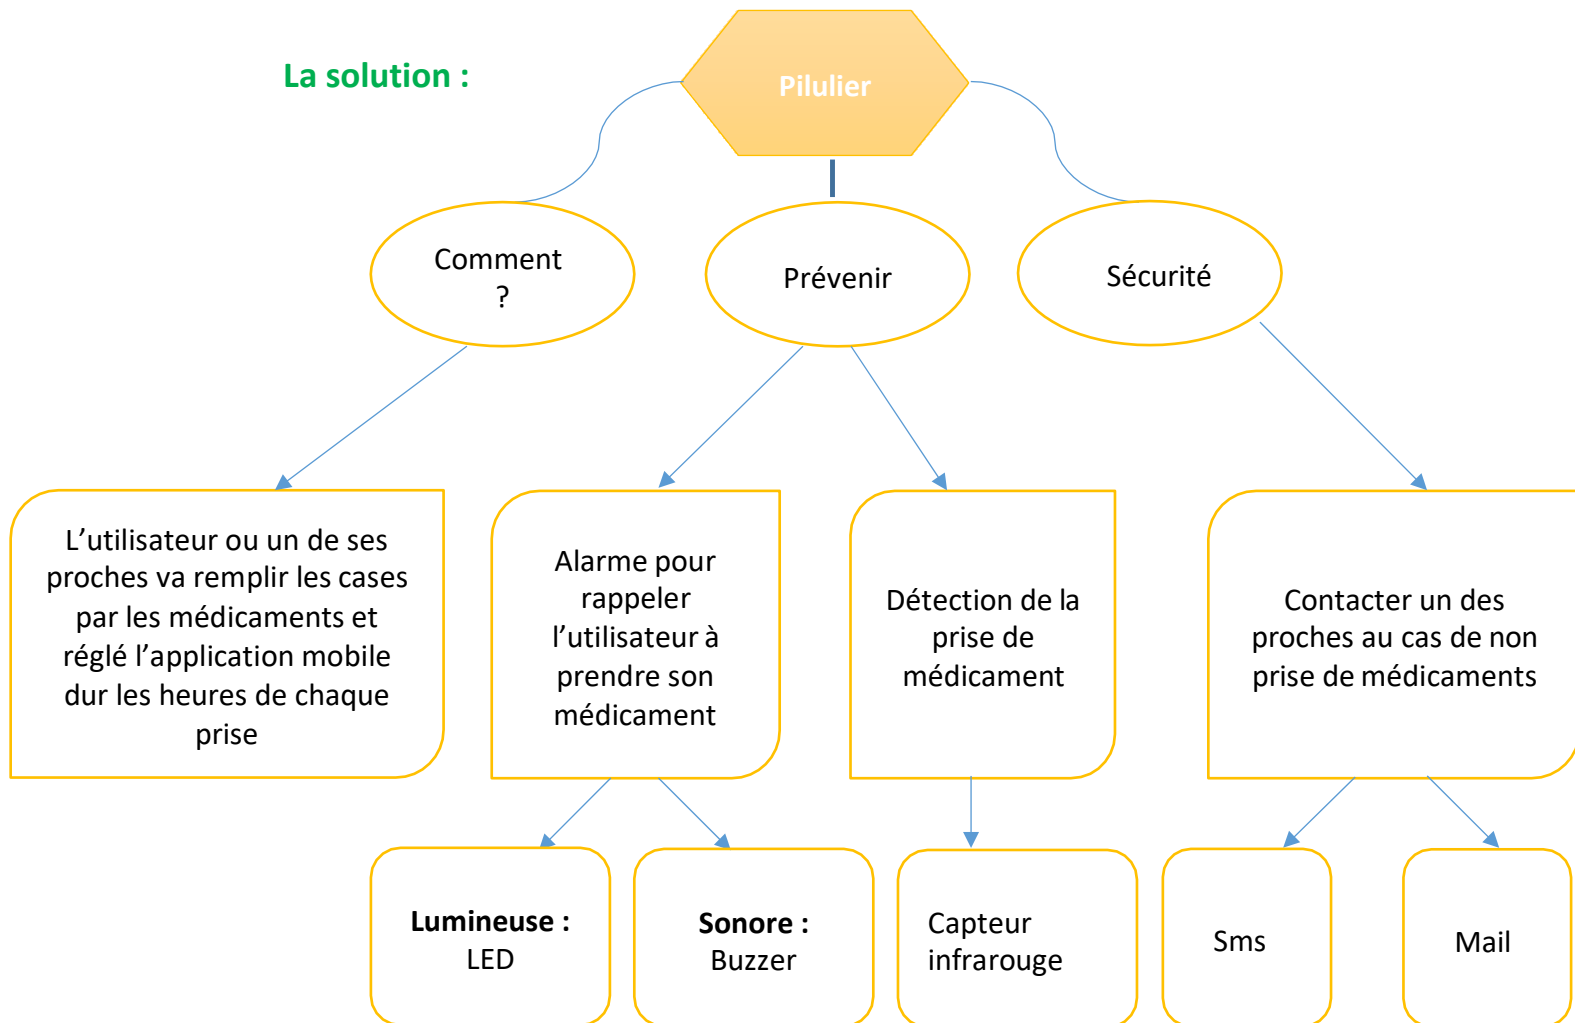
La solution :

Pilulier

Comment ?

Prévenir

Sécurité

L’utilisateur ou un de ses proches va remplir les cases par les médicaments et réglé l’application mobile dur les heures de chaque prise

Alarme pour rappeler l’utilisateur à prendre son médicament

Détection de la prise de médicament

Contacter un des proches au cas de non prise de médicaments

**Lumineuse :** LED

**Sonore :** Buzzer

Capteur infrarouge

Sms

Mail